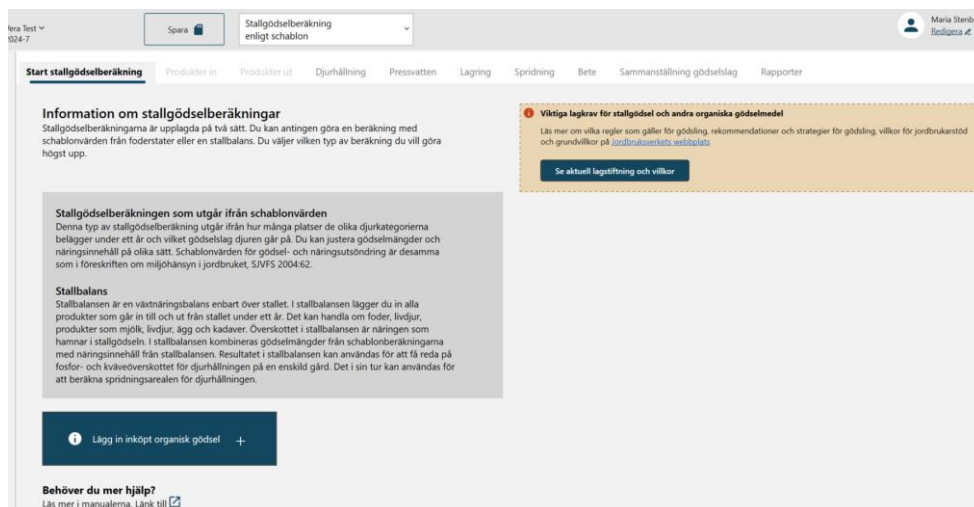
Vera Test
2024-7

Spara

Stallgödselberäkning enligt schablon

Maria Stenb
Redigera

Start stallgödselberäkning | Produkter in | Produkter ut | Djurhållning | Pressvatten | Lagring | Spridning | Bete | Sammanställning gödselslag | Rapporter

Information om stallgödselberäkningar
Stallgödselberäkningarna är upplagda på två sätt. Du kan antingen göra en beräkning med schablonvärden från foderstater eller en stallbalans. Du väljer vilken typ av beräkning du vill göra högst upp.

Stallgödselberäkningen som utgår ifrån schablonvärden
Denna typ av stallgödselberäkning utgår ifrån hur många platser de olika djurkategorierna belägger under ett år och vilket gödselslag djuren går på. Du kan justera gödselmängder och näringsinnehåll på olika sätt. Schablonvärden för gödsel- och näringsutsöndring är desamma som i föreskriften om miljöhänsyn i jordbruket, SJVFS 2004:62.

Stallbalans
Stallbalansen är en växtnäringsbalans enbart över stallet. I stallbalansen lägger du in alla produkter som går in till och ut från stallet under ett år. Det kan handla om foder, livdjur, produkter som mjölk, livdjur, ägg och kadaver. Överskottet i stallbalansen är näringen som hamnar i stallgödseln. I stallbalansen kombineras gödselmängder från schablonberäkningarna med näringsinnehåll från stallbalansen. Resultatet i stallbalansen kan användas för att få reda på fosfor- och kväveöverskottet för djurhållningen på en enskild gård. Det i sin tur kan användas för att beräkna spridningsarealen för djurhållningen.

Lägg in inköpt organisk gödsel +

Behöver du mer hjälp?
Läs mer i manualerna. Länk till

Viktiga lagkrav för stallgödsel och andra organiska gödselmedel
Läs mer om vilka regler som gäller för gödsling, rekommendationer och strategier för gödsling, villkor för jordbrukarstöd och grundvillkor på Jordbruksverkets webbplats

Se aktuell lagstiftning och villkor